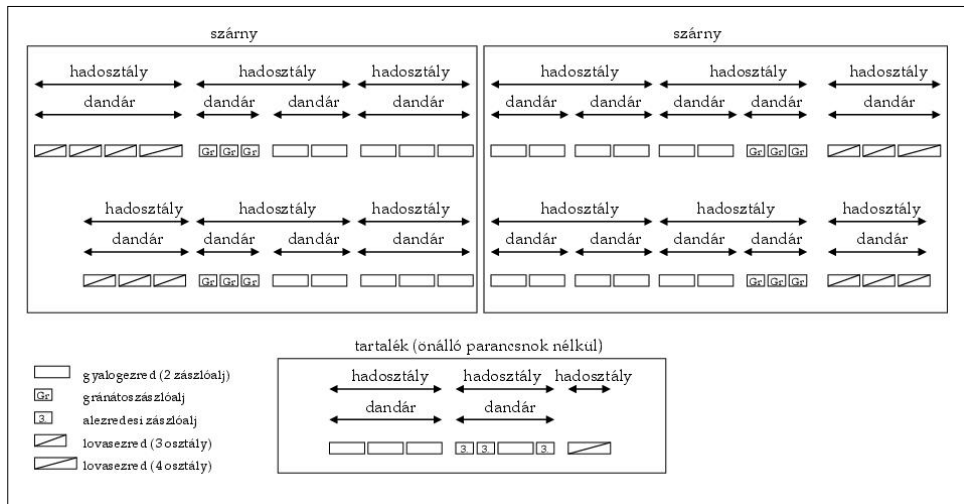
szárny

hadosztály hadosztály hadosztály
dandár dandár dandár dandár

Gr Gr Gr

hadosztály hadosztály hadosztály
dandár dandár dandár dandár

Gr Gr Gr

szárny

hadosztály hadosztály hadosztály
dandár dandár dandár dandár dandár

Gr Gr Gr

hadosztály hadosztály hadosztály
dandár dandár dandár dandár dandár

Gr Gr Gr

gyalogezred (2 zászlóalj)
Gr gránátoszászlóalj
3 alezredesi zászlóalj
lovasezred (3 osztály)
lovasezred (4 osztály)

tartalék (önálló parancsnok nélkül)

hadosztály hadosztály hadosztály
dandár dandár

3 3 3